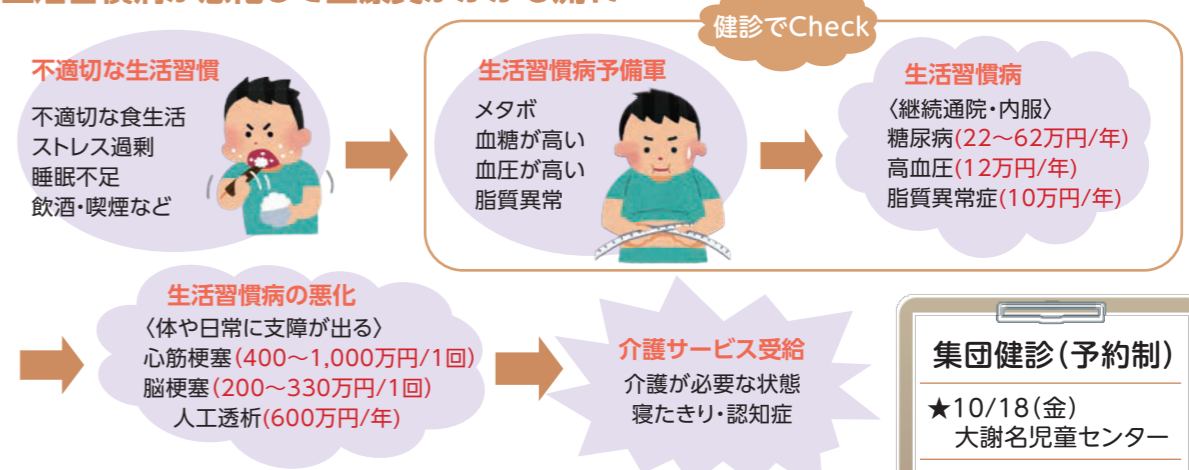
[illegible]

健診でCheck

不適切な生活習慣

不適切な食生活
ストレス過剰
睡眠不足
飲酒・喫煙など

生活習慣病予備軍

メタボ
血糖が高い
血圧が高い
脂質異常

生活習慣病

〈継続通院・内服〉
糖尿病(22～62万円/年)
高血圧(12万円/年)
脂質異常症(10万円/年)

生活習慣病の悪化

〈体や日常に支障が出る〉
心筋梗塞(400～1,000万円/1回)
脳梗塞(200～330万円/1回)
人工透析(600万円/年)

介護サービス受給

介護が必要な状態
寝たきり・認知症

集団健診(予約制)

★10/18(金)
大謝名児童センター